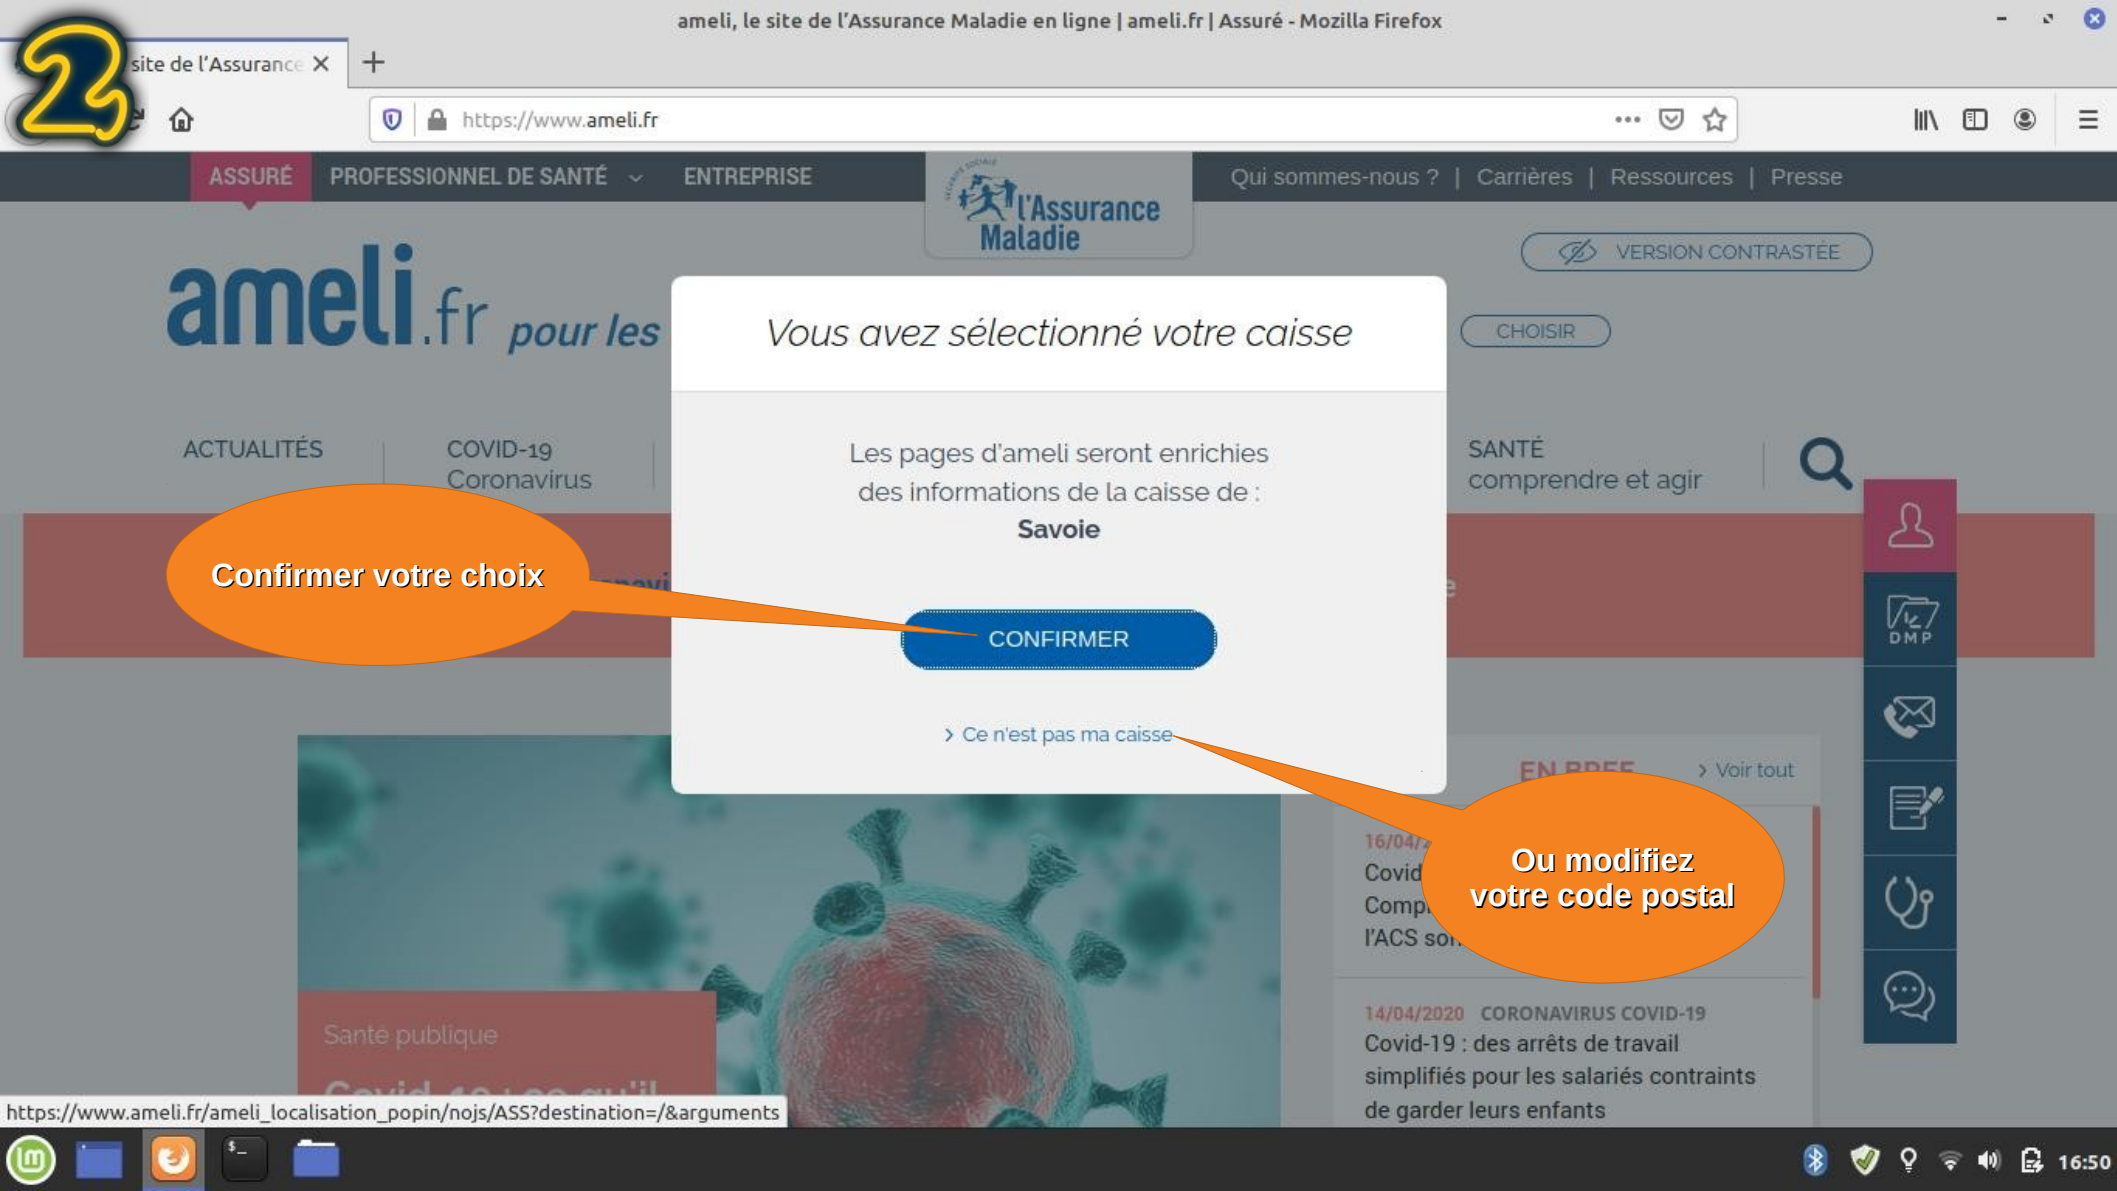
2

ameli, le site de l'Assurance Maladie en ligne | ameli.fr | Assuré - Mozilla Firefox

site de l'Assurance ×

https://www.ameli.fr

ASSURÉ PROFESSIONNEL DE SANTÉ ENTREPRISE

l'Assurance Maladie

Qui sommes-nous ? | Carrières | Ressources | Presse

VERSION CONTRASTÉE

ameli.fr pour les

CHOISIR

ACTUALITÉS

COVID-19 Coronavirus

SANTÉ comprendre et agir

Vous avez sélectionné votre caisse

Les pages d'ameli seront enrichies des informations de la caisse de : **Savoie**

CONFIRMER

› Ce n'est pas ma caisse

Confirmer votre choix

Ou modifiez votre code postal

EN BREF

› Voir tout

16/04/

Covid

Comp

l'ACS so

14/04/2020 CORONAVIRUS COVID-19

Covid-19 : des arrêts de travail simplifiés pour les salariés contraints de garder leurs enfants

DMP

Santé publique

https://www.ameli.fr/ameli_localisation_popin/nojs/ASS?destination=/&arguments

16:50